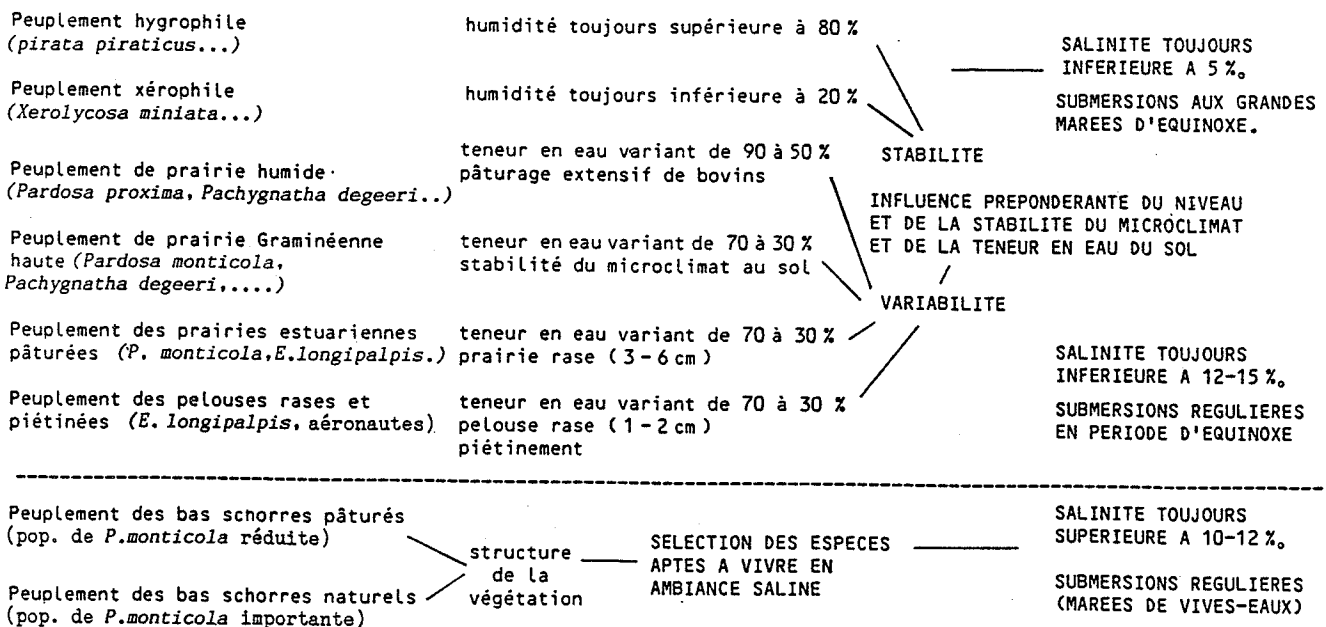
Peuplement hygrophile
(pirata piraticus...)

humidité toujours supérieure à 80 %

SALINITE TOUJOURS INFERIEURE A 5 ‰

Peuplement xérophile
(Xerolycosa miniata...)

humidité toujours inférieure à 20 %

SUBMERSIONS AUX GRANDES MAREES D'EQUINOXE.

STABILITE

Peuplement de prairie humide
(Pardosa proxima, Pachygnatha degeeri..)

teneur en eau variant de 90 à 50 %
pâturage extensif de bovins

INFLUENCE PREPONDERANTE DU NIVEAU ET DE LA STABILITE DU MICROCLIMAT ET DE LA TENEUR EN EAU DU SOL

Peuplement de prairie Graminéenne haute (Pardosa monticola, Pachygnatha degeeri,....)

teneur en eau variant de 70 à 30 %
stabilité du microclimat au sol

VARIABILITE

Peuplement des prairies estuariennes pâturées (P. monticola, E.longipalpis.)

teneur en eau variant de 70 à 30 %
prairie rase (3 - 6 cm)

SALINITE TOUJOURS INFERIEURE A 12-15 ‰

Peuplement des pelouses rases et piétinées (E. longipalpis, aéronautes)

teneur en eau variant de 70 à 30 %
pelouse rase (1 - 2 cm)
piétinement

SUBMERSIONS REGULIERES EN PERIODE D'EQUINOXE

Peuplement des bas schorres pâturés
(pop. de P.monticola réduite)

Peuplement des bas schorres naturels
(pop. de P.monticola importante)

structure de la végétation

SELECTION DES ESPECES APTES A VIVRE EN AMBIANCE SALINE

SALINITE TOUJOURS SUPERIEURE A 10-12 ‰

SUBMERSIONS REGULIERES (MAREES DE VIVES-EAUX)